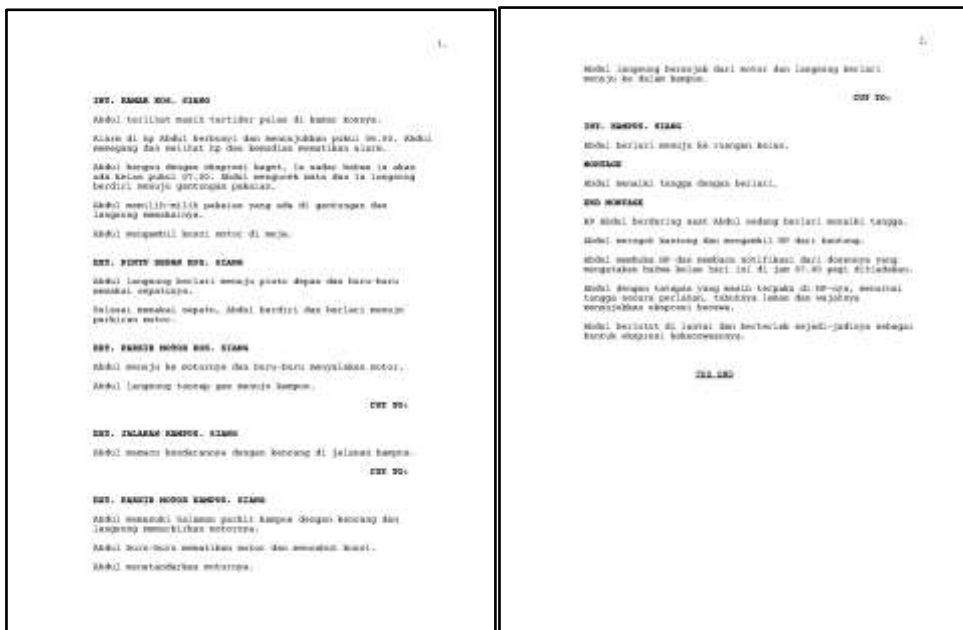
1.

INT. KAMAR KOS. SIANG

Abdul terlihat masih tertidur pulas di kamar kosnya.

Alarm di hp Abdul berbunyi dan menunjukkan pukul 06.55. Abdul memegang dan melihat hp dan kemudian mematikan alarm.

Abdul bangun dengan ekspresi kaget, ia sadar bahwa ia akan ada kelas pukul 07.00. Abdul mengucek mata dan ia langsung berdiri menuju gantungan pakaian.

Abdul memilih-milih pakaian yang ada di gantungan dan langsung memakainya.

Abdul mengambil kunci motor di meja.

EXT. PINTU DEPAN KOS. SIANG

Abdul langsung berlari menuju pintu depan dan buru-buru memakai sepatunya.

Selesai memakai sepatu, Abdul berdiri dan berlari menuju parkiran motor.

EXT. PARKIR MOTOR KOS. SIANG

Abdul menuju ke motornya dan buru-buru menyalakan motor.

Abdul langsung tancap gas menuju kampus.

CUT TO:

EXT. JALANAN KAMPUS. SIANG

Abdul memacu kendaraannya dengan kencang di jalanan kampus.

CUT TO:

EXT. PARKIR MOTOR KAMPUS. SIANG

Abdul memasuki halaman parkir kampus dengan kencang dan langsung memarkirkan motornya.

Abdul buru-buru mematikan motor dan mencabut kunci.

Abdul menstandarkan motornya.

2.

Abdul langsung beranjak dari motor dan langsung berlari menuju ke dalam kampus.

CUT TO:

INT. KAMPUS. SIANG

Abdul berlari menuju ke ruangan kelas.

MONTAGE

Abdul menaiki tangga dengan berlari.

END MONTAGE

HP Abdul berdering saat Abdul sedang berlari menaiki tangga.

Abdul merogoh kantong dan mengambil HP dari kantong.

Abdul membuka HP dan membaca notifikasi dari dosennya yang mengatakan bahwa kelas hari ini di jam 07.00 pagi ditiadakan.

Abdul dengan tatapan yang masih terpaku di HP-nya, menuruni tangga secara perlahan, tubuhnya lemas dan wajahnya menunjukkan ekspresi kecewa.

Abdul berlutut di lantai dan tergeletak sejadi-jadinya sebagai bentuk ekspresi kekecewaannya.

THE END